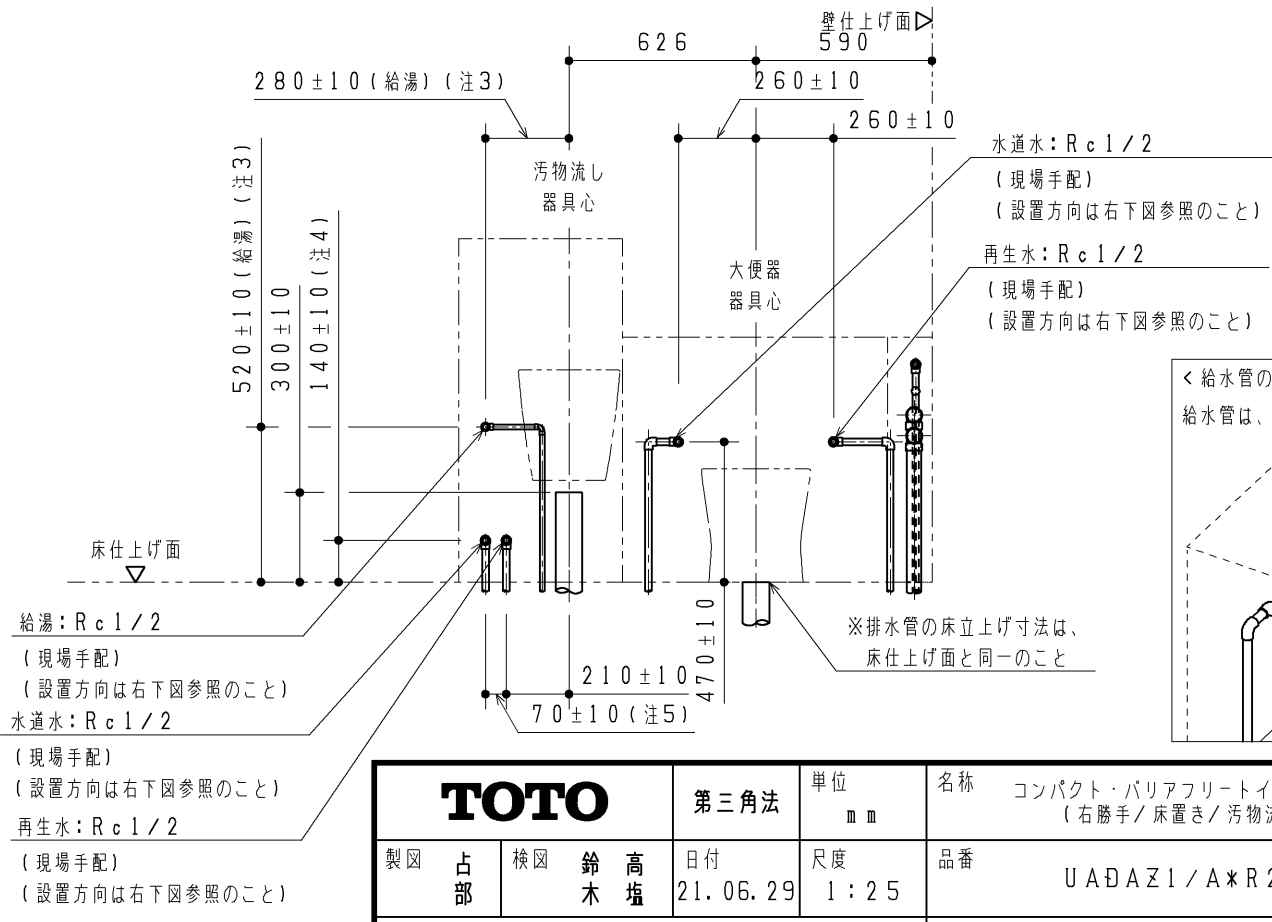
壁仕上げ面
626
590
280±10(給湯)(注3)
260±10
260±10
水道水：Rc1/2
(現場手配)
(設置方向は右下図参照のこと)
再生水：Rc1/2
(現場手配)
(設置方向は右下図参照のこと)
汚物流し
器具心
大便器
器具心
520±10(給湯)(注3)
300±10
140±10(注4)
<給水管の
給水管は、
床仕上げ面
給湯：Rc1/2
(現場手配)
(設置方向は右下図参照のこと)
水道水：Rc1/2
(現場手配)
(設置方向は右下図参照のこと)
再生水：Rc1/2
(現場手配)
(設置方向は右下図参照のこと)
※排水管の床立上げ寸法は、
床仕上げ面と同一のこと
210±10
470±10
70±10(注5)

| TOTO | | | | 第三角法 | 単位 mm | 名称 | コンパクト・バリアフリートイ (右勝手/床置き/汚物 |
|---|---|---|---|---|---|---|---|
| 製図 | 占部 | 検図 | 鈴木 高塩 | 日付 21.06.29 | 尺度 1:25 | 品番 | UADAZ1/A\*R2 |